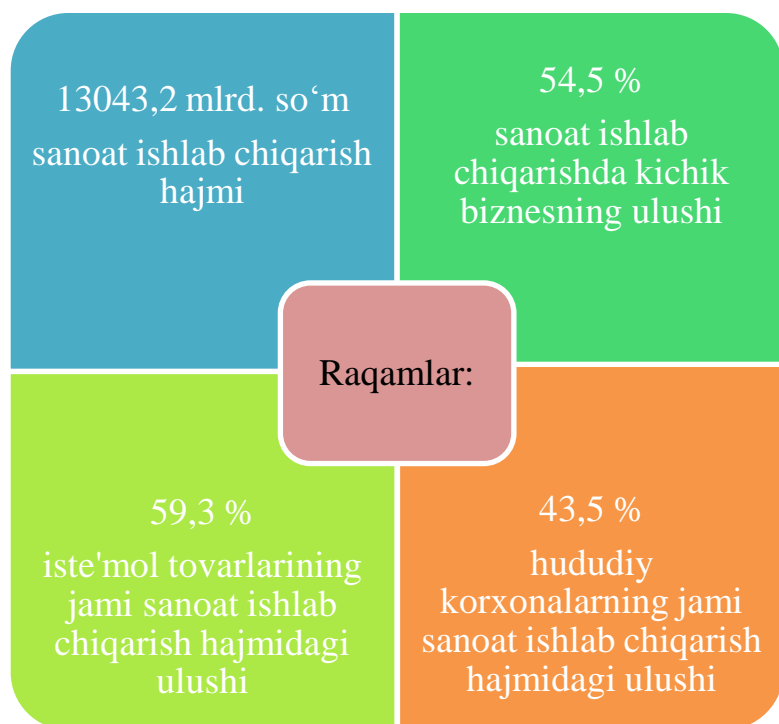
13043,2 mlrd. so‘m
sanoat ishlab chiqarish hajmi

54,5 %
sanoat ishlab chiqarishda kichik biznesning ulushi

Raqamlar:

59,3 %
iste'mol tovarlarining jami sanoat ishlab chiqarish hajmidagi ulushi

43,5 %
hududiy korxonalarning jami sanoat ishlab chiqarish hajmidagi ulushi